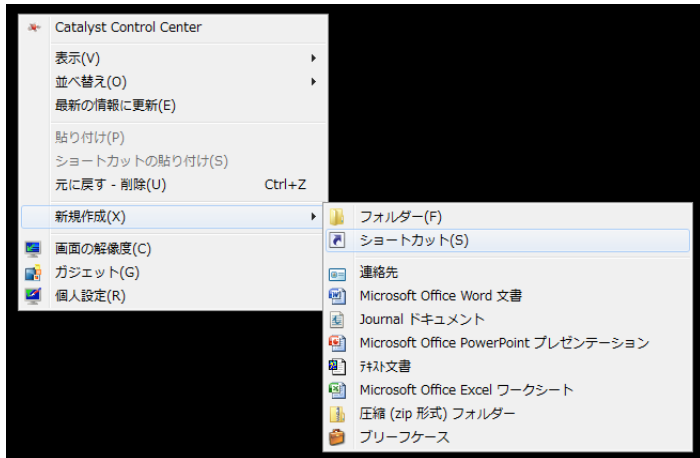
Catalyst Control Center

表示(V)
並べ替え(O)
最新の情報に更新(E)

貼り付け(P)
ショートカットの貼り付け(S)
元に戻す - 削除(U) Ctrl+Z

新規作成(X)

画面の解像度(C)
ガジェット(G)
個人設定(R)

フォルダー(F)
ショートカット(S)

連絡先
Microsoft Office Word 文書
Journal ドキュメント
Microsoft Office PowerPoint プレゼンテーション
ﾃｷｽﾄ文書
Microsoft Office Excel ワークシート
圧縮 (zip 形式) フォルダー
ブリーフケース